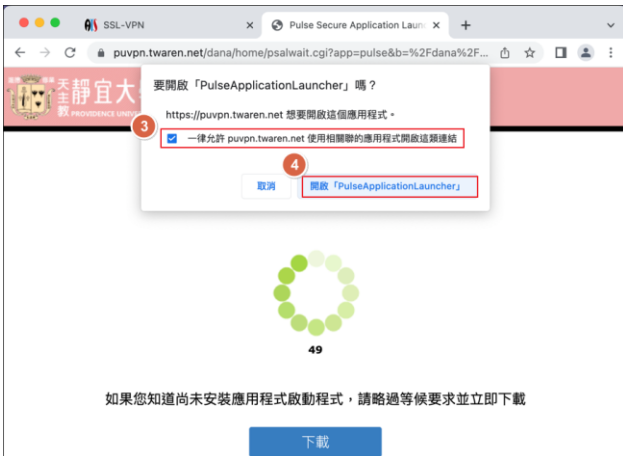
SSL-VPN
Pulse Secure Application Launc

puvpn.twaren.net/dana/home/psalwait.cgi?app=pulse&b=%2Fdana%2F...

天主教靜宜大
PROVIDENCE UNIV

要開啟「PulseApplicationLauncher」嗎？

https://puvpn.twaren.net 想要開啟這個應用程式。

3

一律允許 puvpn.twaren.net 使用相關聯的應用程式開啟這類連結

4

取消

開啟「PulseApplicationLauncher」

49

如果您知道尚未安裝應用程式啟動程式，請略過等候要求並立即下載

下載